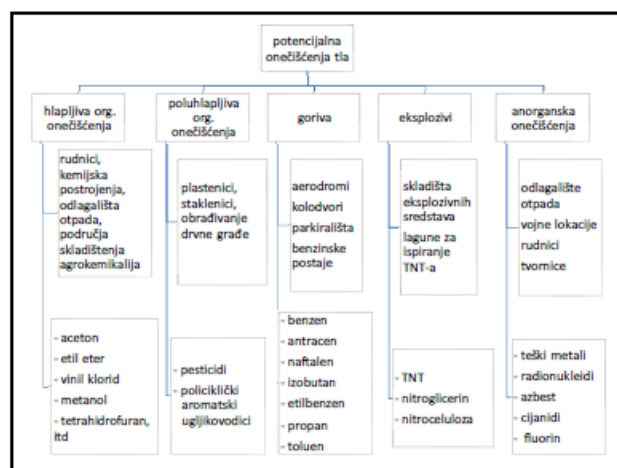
potencijalna onečišćenja tla

hlapljiva org. onečišćenja

rudnici, kemijska postrojenja, odlagališta otpada, područja skladištenja agrokemikalija

- aceton
- etil eter
- vinil klorid
- metanol
- tetrahidrofuran, itd

poluhlapljiva org. onečišćenja

plastenici, staklenici, obrađivanje drvne građe

- pesticidi
- policiklički aromatski ugljikovodici

goriva

aerodromi
kolodvori
parkirališta
benzinske postaje

- benzen
- antracen
- naftalen
- izobutan
- etilbenzen
- propan
- toluen

eksplozivi

skladišta eksplozivnih sredstava
lagune za ispiranje TNT-a

- TNT
- nitroglicerin
- nitroceluloza

anorganska onečišćenja

odlagalište otpada
vojne lokacije
rudnici
tvornice

- teški metali
- radionukleidi
- azbest
- cijanidi
- fluorin